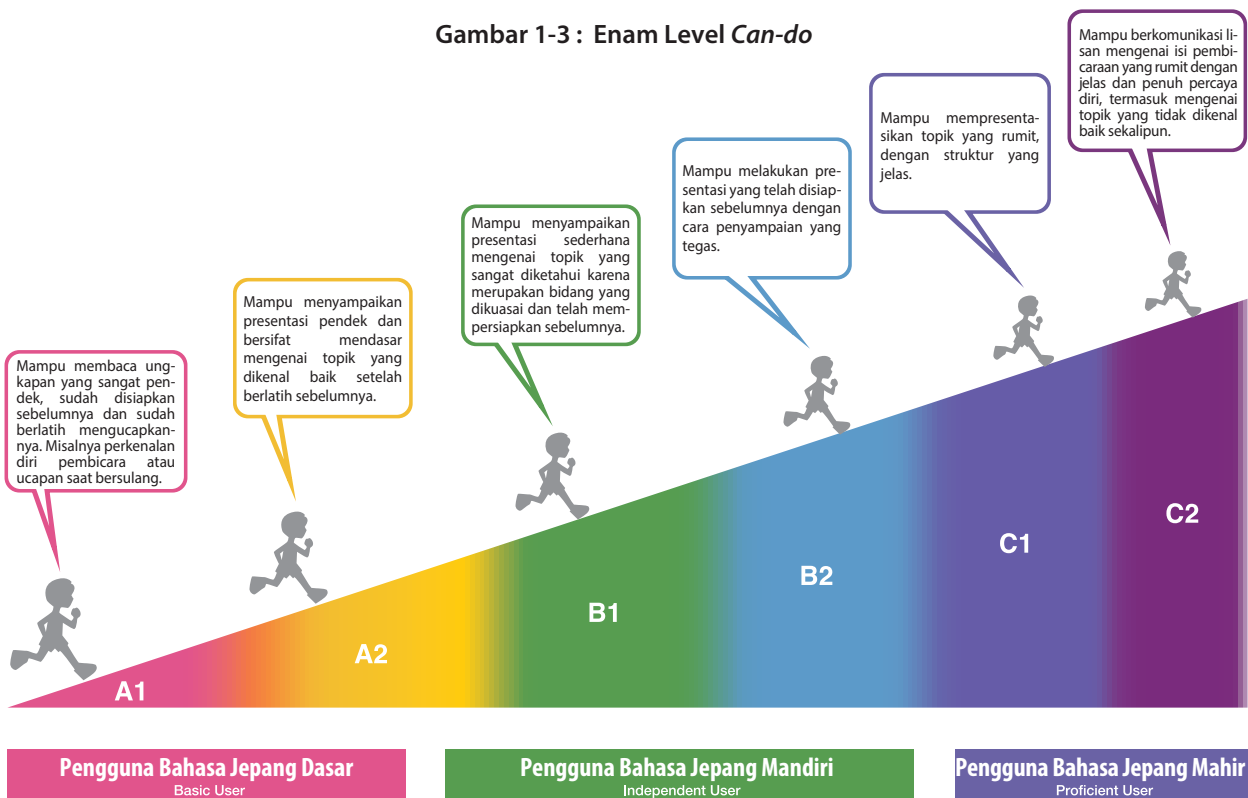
Gambar 1-3 : Enam Level *Can-do*

Mampu membaca ungkapan yang sangat pendek, sudah disiapkan sebelumnya dan sudah berlatih mengucapkannya. Misalnya perkenalan diri pembicara atau ucapan saat bersulang.

Mampu menyampaikan presentasi pendek dan bersifat mendasar mengenai topik yang dikenal baik setelah berlatih sebelumnya.

Mampu menyampaikan presentasi sederhana mengenai topik yang sangat diketahui karena merupakan bidang yang dikuasai dan telah mempersiapkan sebelumnya.

Mampu melakukan presentasi yang telah disiapkan sebelumnya dengan cara penyampaian yang tegas.

Mampu mempresentasikan topik yang rumit, dengan struktur yang jelas.

Mampu berkomunikasi lisan mengenai isi pembicaraan yang rumit dengan jelas dan penuh percaya diri, termasuk mengenai topik yang tidak dikenal baik sekalipun.

A1

A2

B1

B2

C1

C2

Pengguna Bahasa Jepang Dasar
Basic User

Pengguna Bahasa Jepang Mandiri
Independent User

Pengguna Bahasa Jepang Mahir
Proficient User